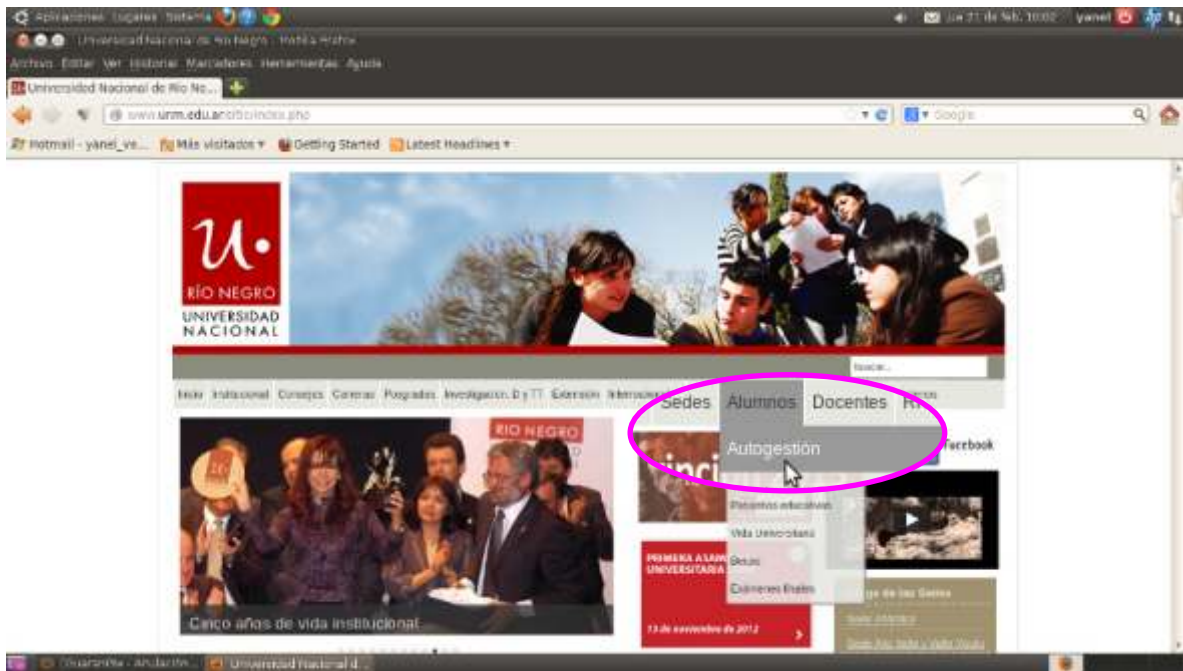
Aplicaciones Lugares Sistema
Universidad Nacional de Río Negro - Mozilla Firefox
Archivo Editar Ver Historial Marcadores Herramientas Ayuda
Universidad Nacional de Río No...
www.unrn.edu.ar/index.php
Google
Hotmail - yanel_ve... Más visitados Getting Started Latest Headlines
U·
RÍO NEGRO
UNIVERSIDAD NACIONAL
Buscar...
Inicio Institucional Consejos Carreras Posgrados Investigación, D y TT Extensión Internacional
Sedes Alumnos Docentes RR
Autogestión
Facebook
Proyectos educativos
Vida Universitaria
Becas
Exámenes finales
RÍO NEGRO
Cinco años de vida institucional
PRIMERA ASAMBLEA UNIVERSITARIA
13 de noviembre de 2012
Guaraní - Andando...
Universidad Nacional d...